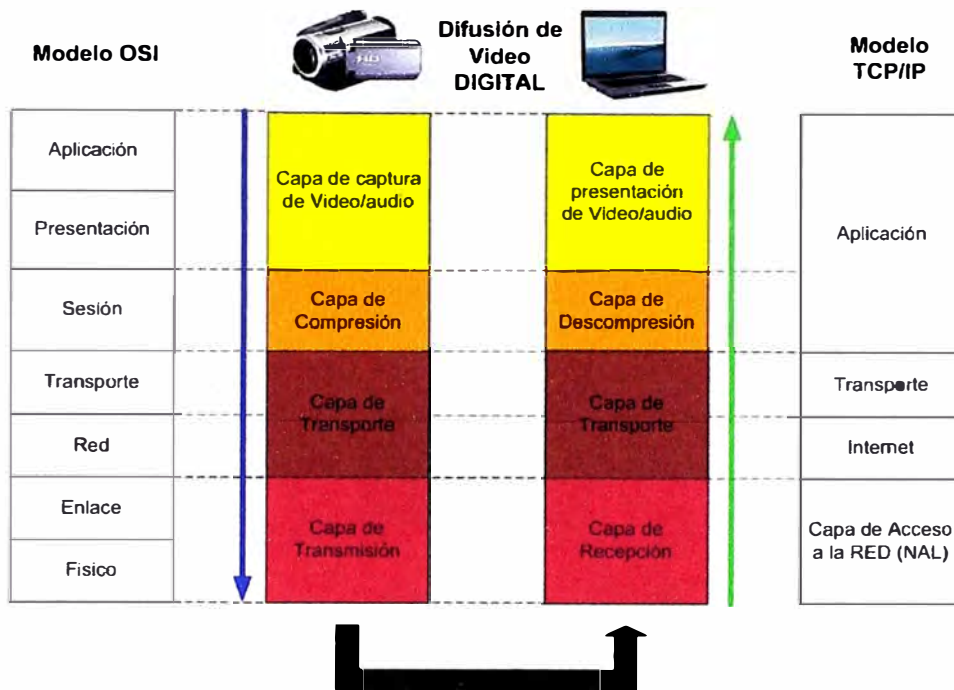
Modelo OSI

HD

Difusión de Video DIGITAL

Modelo TCP/IP

Aplicación

Presentación

Sesión

Transporte

Red

Enlace

Fisico

Capa de captura de Video/audio

Capa de Compresión

Capa de Transporte

Capa de Transmisión

Capa de presentación de Video/audio

Capa de Descompresión

Capa de Transporte

Capa de Recepción

Aplicación

Transporte

Internet

Capa de Acceso a la RED (NAL)